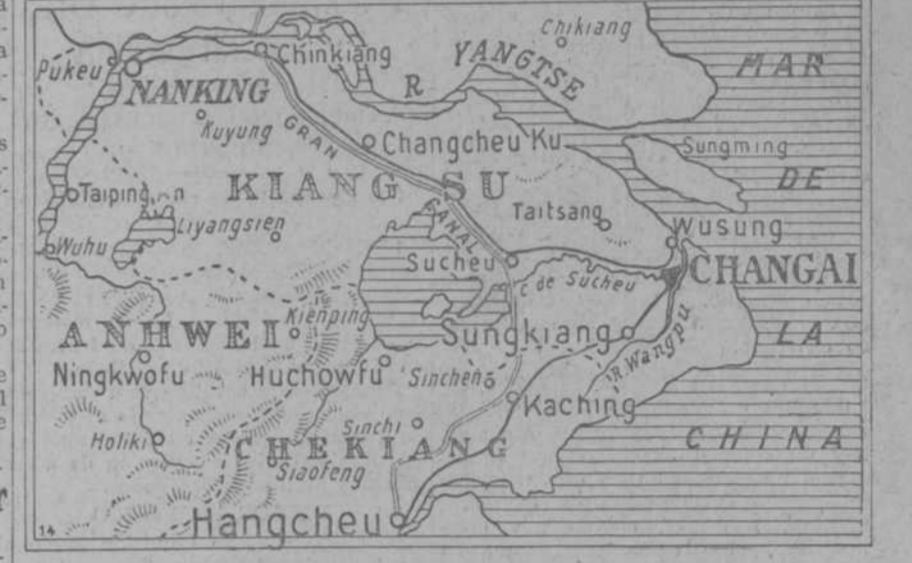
Chikiang
MAR
Pukeu
Chinkiang
YANGTSE
R
NANKING
Kuyung
GRAN
Changcheu
Ku
Sungming
DE
KIANG SU
Taiping
Taitsang
Wusung
CANAL
Liyangsien
Wuhu
Sucheu
CHANGAI
C. de Sucheu
ANHWEI
Kienping
Sungkiang
LA
R. Wangpu
Ningkwofu
Huchowfu
Sinchen
Kaching
Sinchi
Holiki
CHEKIANG
CHINA
Siaofeng
Hangcheu
14